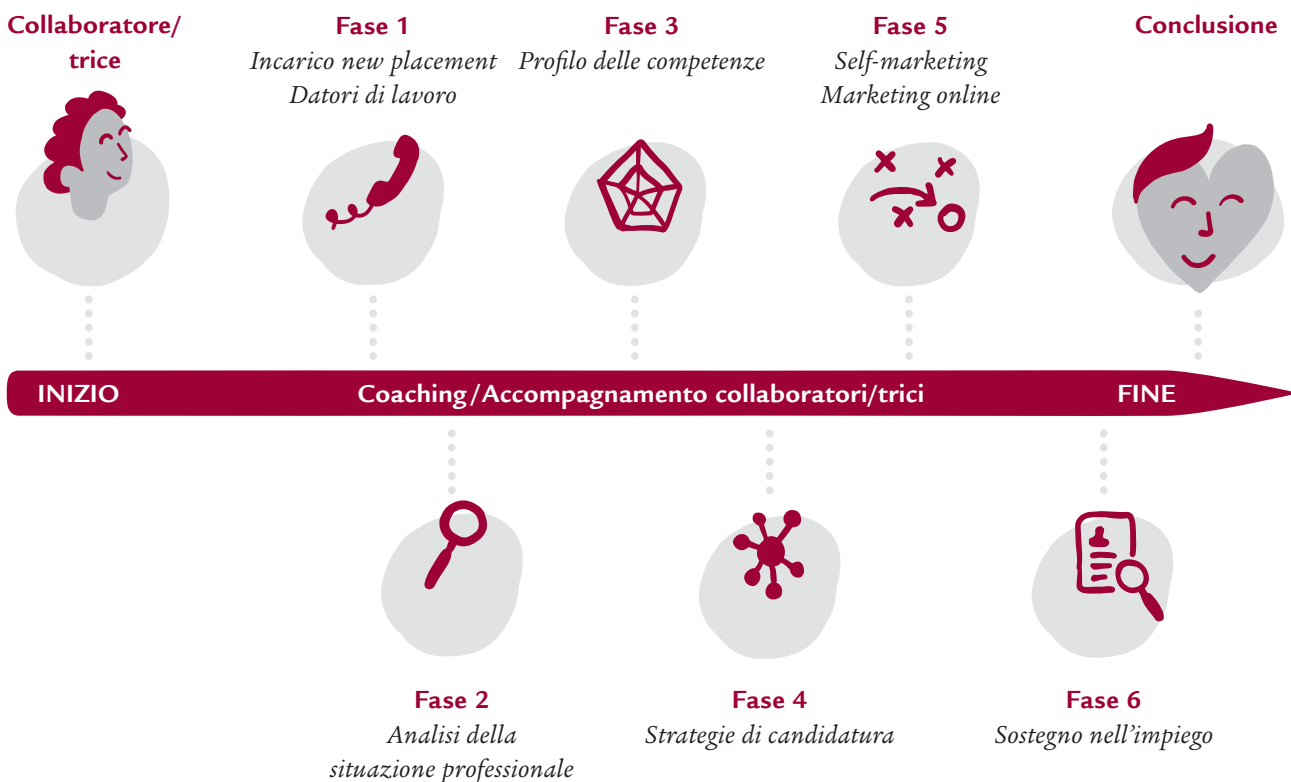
Collaboratore/trice

Fase 1
Incarico new placement
Datori di lavoro

Fase 3
Profilo delle competenze

Fase 5
Self-marketing
Marketing online

Conclusione

INIZIO Coaching/Accompagnamento collaboratori/trici FINE

Fase 2
Analisi della situazione professionale

Fase 4
Strategie di candidatura

Fase 6
Sostegno nell’impiego